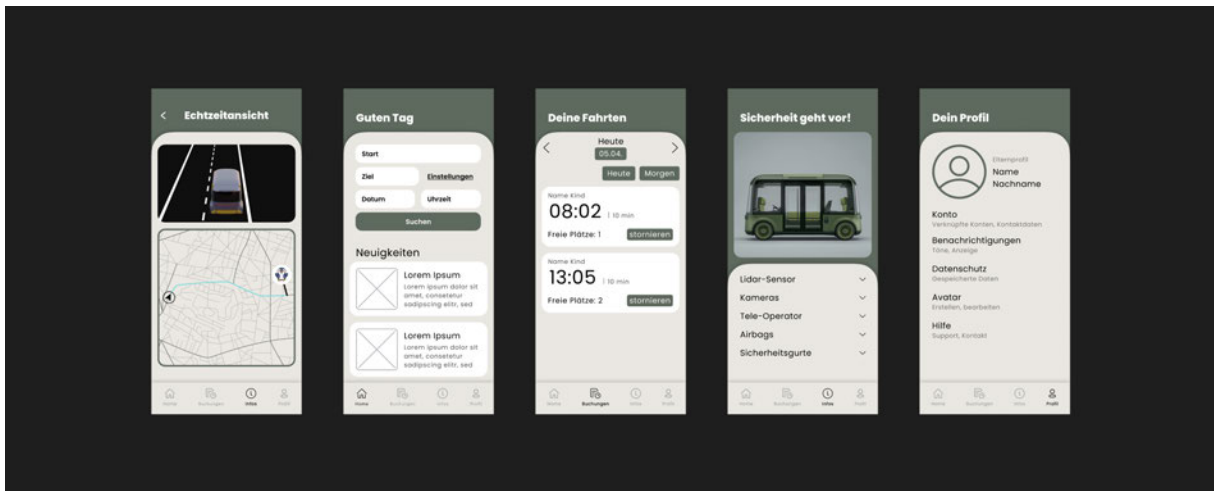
< Echtzeitansicht

Home Buchungen Infos Profil

Guten Tag

Start

Ziel

Einstellungen

Datum

Uhrzeit

Suchen

Neuigkeiten

Lorem Ipsum
Lorem ipsum dolor sit amet, consetetur sadipscing elitr, sed

Lorem Ipsum
Lorem ipsum dolor sit amet, consetetur sadipscing elitr, sed

Home Buchungen Infos Profil

Deine Fahrten

Heute
05.04.

Heute Morgen

Name Kind
08:02 | 10 min
Freie Plätze: 1 stornieren

Name Kind
13:05 | 10 min
Freie Plätze: 2 stornieren

Home Buchungen Infos Profil

Sicherheit geht vor!

Lidar-Sensor
Kameras
Tele-Operator
Airbags
Sicherheitsgurte

Home Buchungen Infos Profil

Dein Profil

Elternprofil
Name
Nachname

Konto
Verknüpfte Konten, Kontaktdaten

Benachrichtigungen
Töne, Anzeige

Datenschutz
Gespeicherte Daten

Avatar
Erstellen, bearbeiten

Hilfe
Support, Kontakt

Home Buchungen Infos Profil